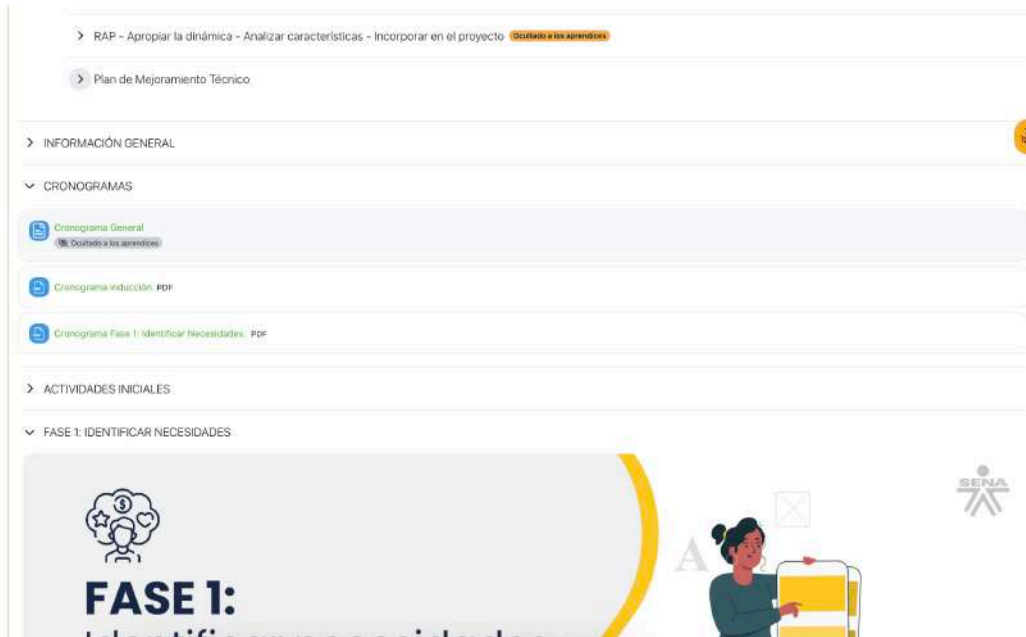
> RAP - Apropiar la dinámica - Analizar características - Incorporar en el proyecto Oculto a los aprendices

> Plan de Mejoramiento Técnico

> INFORMACIÓN GENERAL

CRONOGRAMAS

Cronograma General
Oculto a los aprendices

Cronograma inducción. PDF

Cronograma Fase 1: Identificar Necesidades. PDF

> ACTIVIDADES INICIALES

FASE 1: IDENTIFICAR NECESIDADES

SENA

FASE 1:

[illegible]